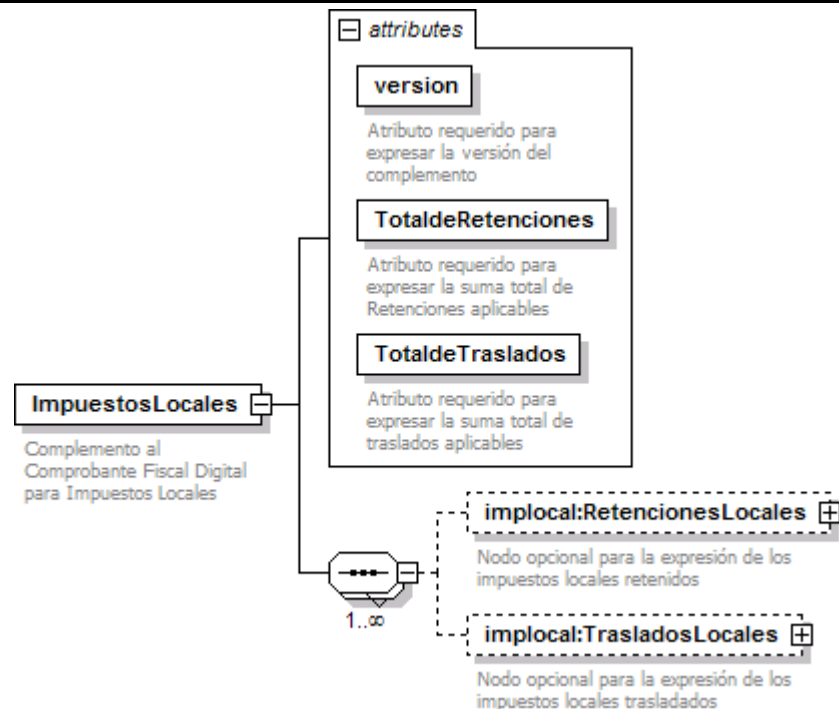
attributes

version

Atributo requerido para expresar la versión del complemento

TotaldeRetenciones

Atributo requerido para expresar la suma total de Retenciones aplicables

TotaldeTraslados

Atributo requerido para expresar la suma total de traslados aplicables

ImpuestosLocales

Complemento al Comprobante Fiscal Digital para Impuestos Locales

1..∞

implocal:RetencionesLocales

Nodo opcional para la expresión de los impuestos locales retenidos

implocal:TrasladosLocales

Nodo opcional para la expresión de los impuestos locales trasladados